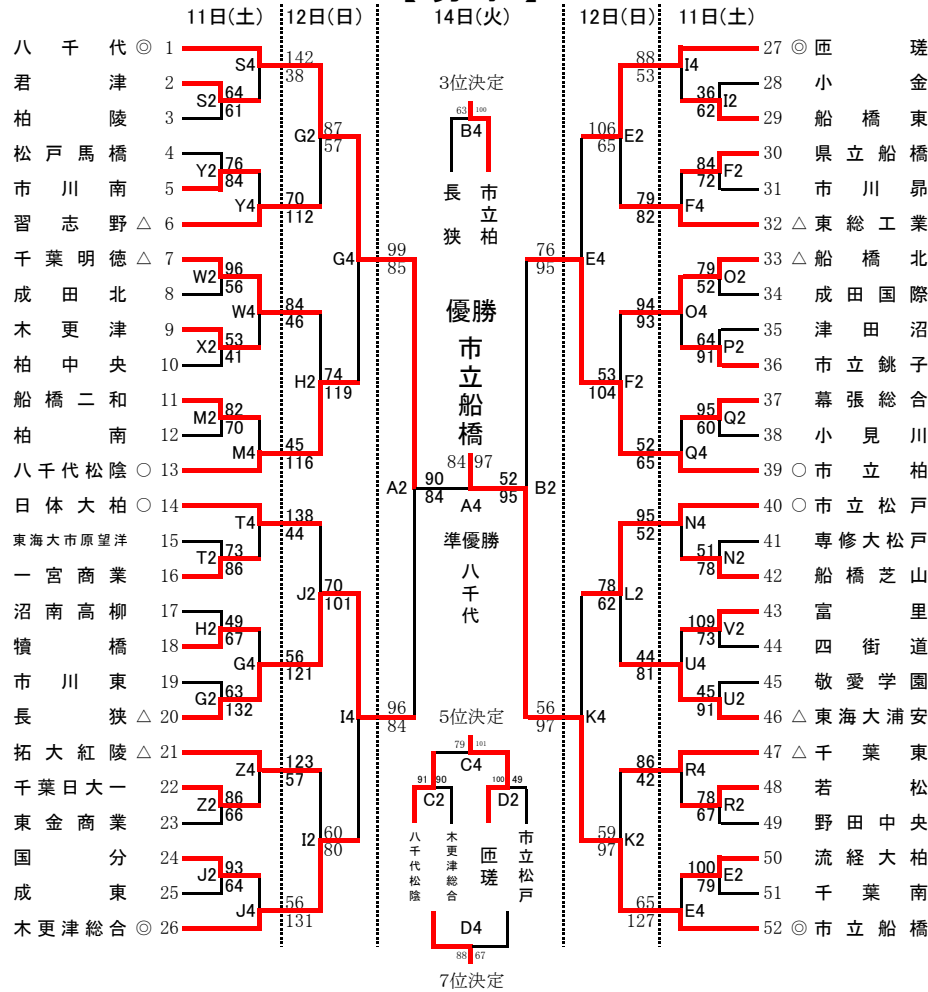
11日(土) 12日(日) 14日(火) 12日(日) 11日(土)

八千代 ◎ 1
君津 2
柏陵 3
松戸馬橋 4
市川南 5
習志野 △ 6
千葉明徳 △ 7
成田北 8
木更津 9
柏中央 10
船橋二和 11
柏南 12
八千代松陰 ○ 13
日体大柏 ○ 14
東海大市原望洋 15
一宮商業 16
沼南高柳 17
犢橋 18
市川東 19
長狭 △ 20
拓大紅陵 △ 21
千葉日大一 22
東金商業 23
国分 24
成東 25
木更津総合 ◎ 26

S4 142 38
S2 64 61
G2 87 57
Y2 76 84
Y4 70 112
G4 99 85
W2 96 56
W4 84 46
X2 53 41
H2 74 119
M2 82 70
M4 45 116
A2 90 84
T4 138 44
T2 73 86
J2 70 101
H2 49 67
G4 56 121
G2 63 132
I4 96 84
Z4 123 57
Z2 86 66
I2 60 80
J2 93 64
J4 56 131

3位決定
B4 63 100
長狭 市立柏

優勝
市立船橋

84 97
A4
準優勝
八千代

5位決定
C4 79 101
C2 91 90
D2 100 49
八千代松陰 木更津総合 匝瑳 市立松戸
D4 88 67
7位決定

I4 88 53
I2 36 62
E2 106 65
F2 84 72
F4 79 82
E4 76 95
O2 79 52
O4 94 93
P2 64 91
F2 53 104
Q2 95 60
Q4 52 65
B2 52 95
N4 95 52
N2 51 78
L2 78 62
V2 109 73
U4 44 81
U2 45 91
K4 56 97
R4 86 42
R2 78 67
K2 59 97
E2 100 79
E4 65 127

27 ◎ 匝瑳
28 小金
29 船橋東
30 県立船橋
31 市川昴
32 △ 東総工業
33 △ 船橋北
34 成田国際
35 津田沼
36 市立銚子
37 幕張総合
38 小見川
39 ○ 市立柏
40 ○ 市立松戸
41 専修大松戸
42 船橋芝山
43 富里
44 四街道
45 敬愛学園
46 △ 東海大浦安
47 △ 千葉東
48 若松
49 野田中央
50 流経大柏
51 千葉南
52 ◎ 市立船橋